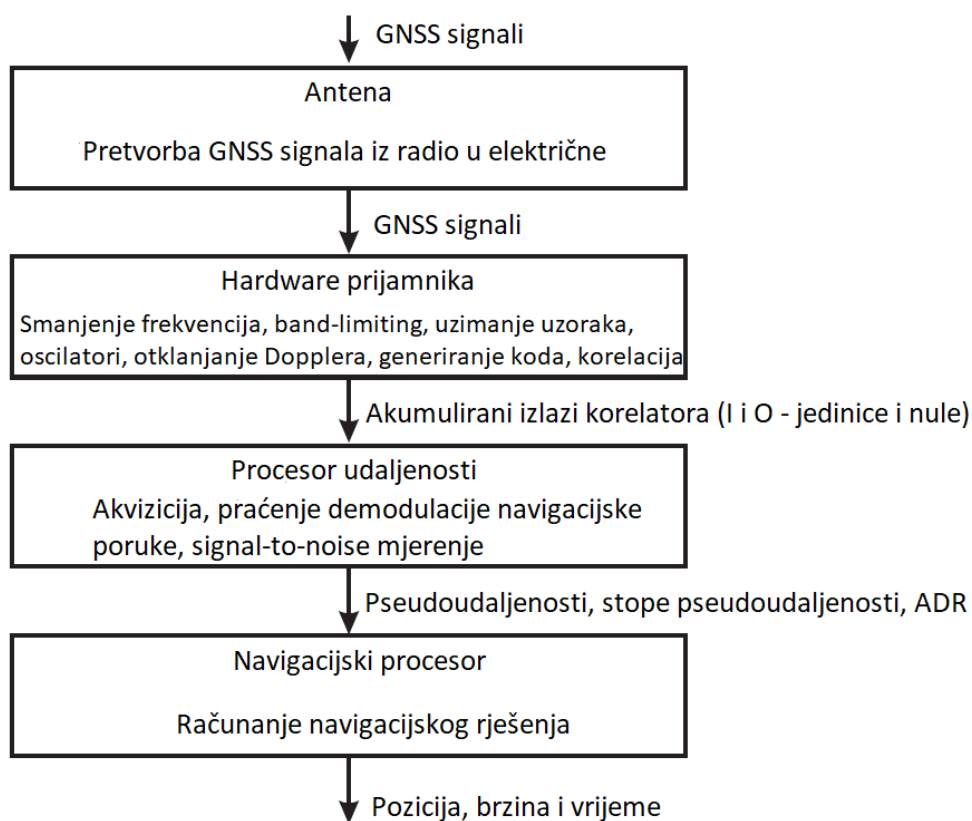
GNSS signali

Antena

Pretvorba GNSS signala iz radio u električne

GNSS signali

Hardware prijamnika

Smanjenje frekvencija, band-limiting, uzimanje uzoraka, oscilatori, otklanjanje Dopplera, generiranje koda, korelacija

Akumulirani izlazi korelatora (I i O - jedinice i nule)

Procesor udaljenosti

Akvizicija, praćenje demodulacije navigacijske poruke, signal-to-noise mjerenje

Pseudoudaljenosti, stope pseudoudaljenosti, ADR

Navigacijski procesor

Računanje navigacijskog rješenja

Pozicija, brzina i vrijeme